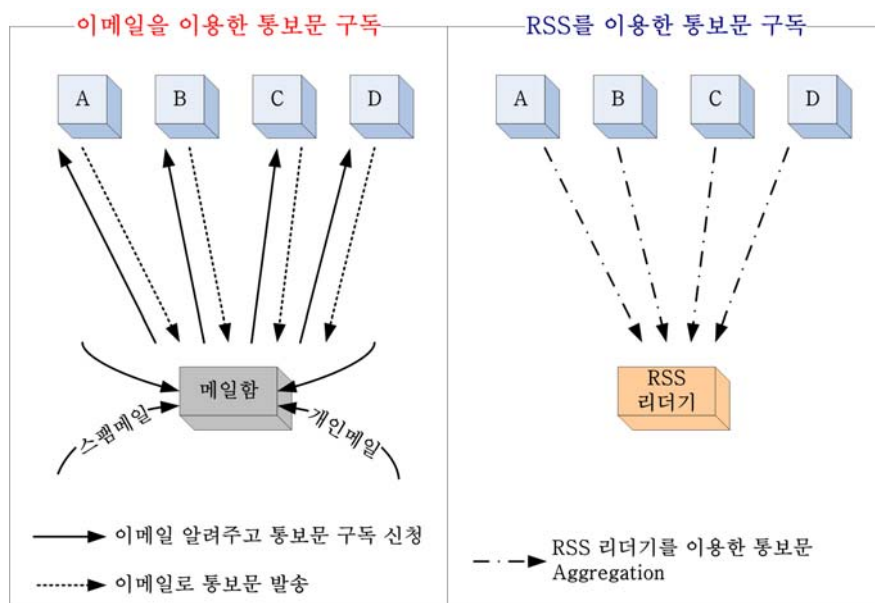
이메일을 이용한 통보문 구독

A B C D

메일함

스팸메일

개인메일

이메일 알려주고 통보문 구독 신청

이메일로 통보문 발송

RSS를 이용한 통보문 구독

A B C D

RSS 리더기

RSS 리더기를 이용한 통보문 Aggregation